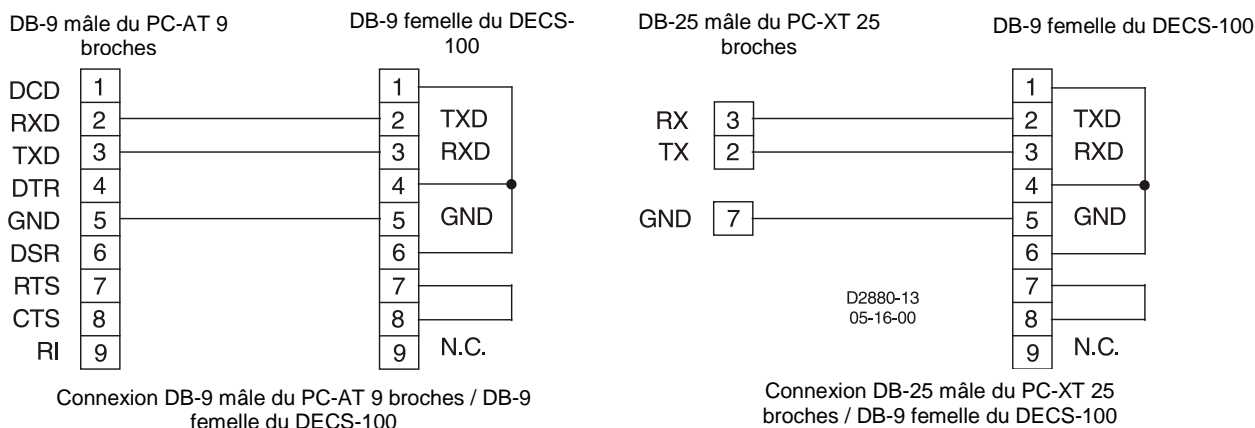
DB-9 mâle du PC-AT 9 broches

DB-9 femelle du DECS-100

| | |
|---|---|
| DCD | 1 |
| RXD | 2 |
| TXD | 3 |
| DTR | 4 |
| GND | 5 |
| DSR | 6 |
| RTS | 7 |
| CTS | 8 |
| RI | 9 |

| | |
|---|---|
| 1 | |
| 2 | TXD |
| 3 | RXD |
| 4 | |
| 5 | GND |
| 6 | |
| 7 | |
| 8 | |
| 9 | N.C. |

Connexion DB-9 mâle du PC-AT 9 broches / DB-9 femelle du DECS-100

DB-25 mâle du PC-XT 25 broches

DB-9 femelle du DECS-100

| | |
|---|---|
| RX | 3 |
| TX | 2 |
| GND | 7 |

| | |
|---|---|
| 1 | |
| 2 | TXD |
| 3 | RXD |
| 4 | |
| 5 | GND |
| 6 | |
| 7 | |
| 8 | |
| 9 | N.C. |

D2880-13
05-16-00

Connexion DB-25 mâle du PC-XT 25 broches / DB-9 femelle du DECS-100